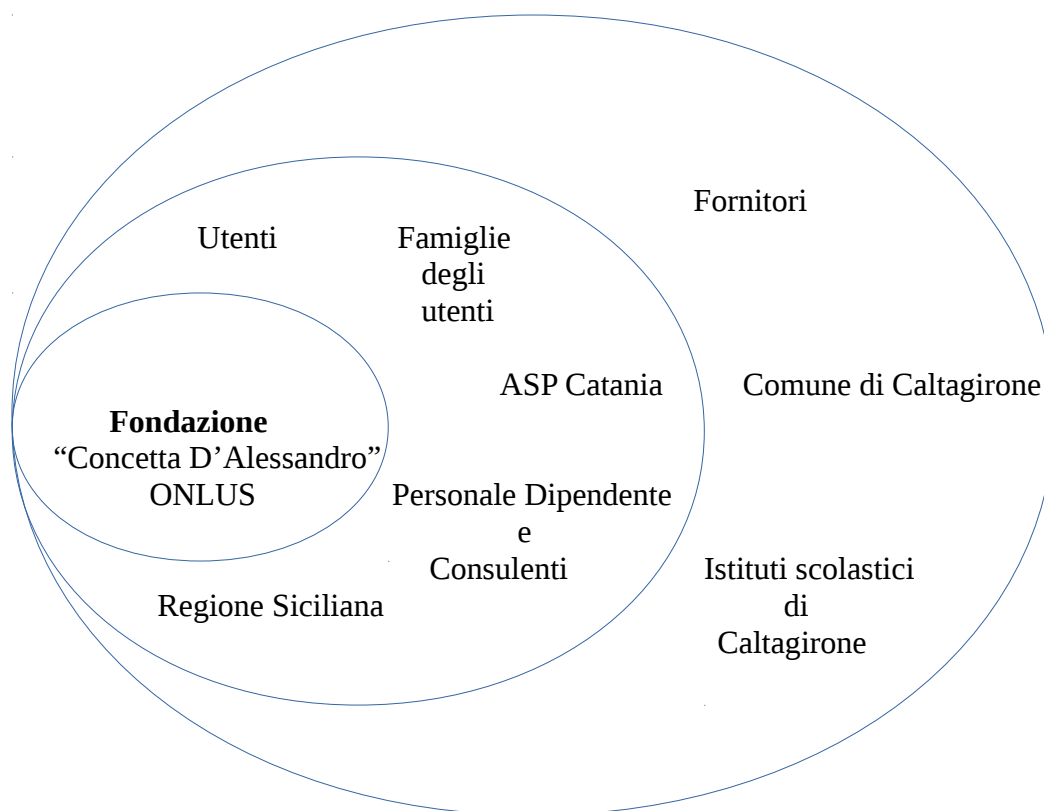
Fornitori

Utenti

Famiglie degli utenti

ASP Catania

Comune di Caltagirone

**Fondazione**
“Concetta D’Alessandro”
ONLUS

Personale Dipendente
e
Consulenti

Istituti scolastici di Caltagirone

Regione Siciliana